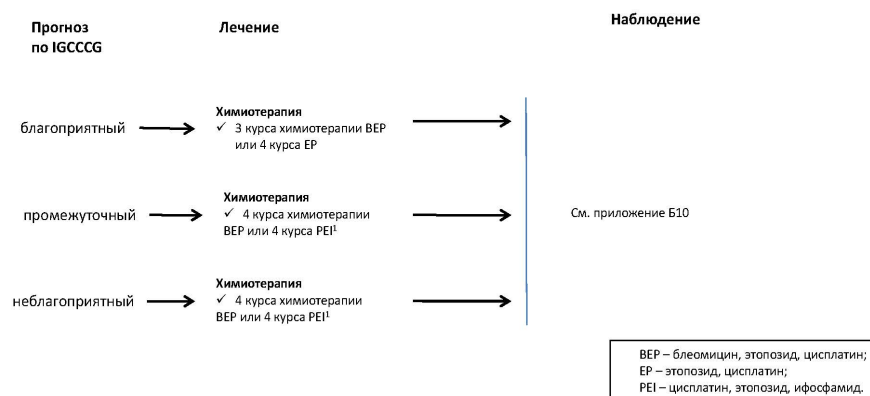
Прогноз по IGCCCG

Лечение

Наблюдение

благоприятный

Химиотерапия
✓ 3 курса химиотерапии BEP или 4 курса EP

промежуточный

Химиотерапия
✓ 4 курса химиотерапии BEP или 4 курса PEI$^1$

неблагоприятный

Химиотерапия
✓ 4 курса химиотерапии BEP или 4 курса PEI$^1$

См. приложение Б10

BEP – блеомицин, этопозид, цисплатин;
EP – этопозид, цисплатин;
PEI – цисплатин, этопозид, ифосфамид.